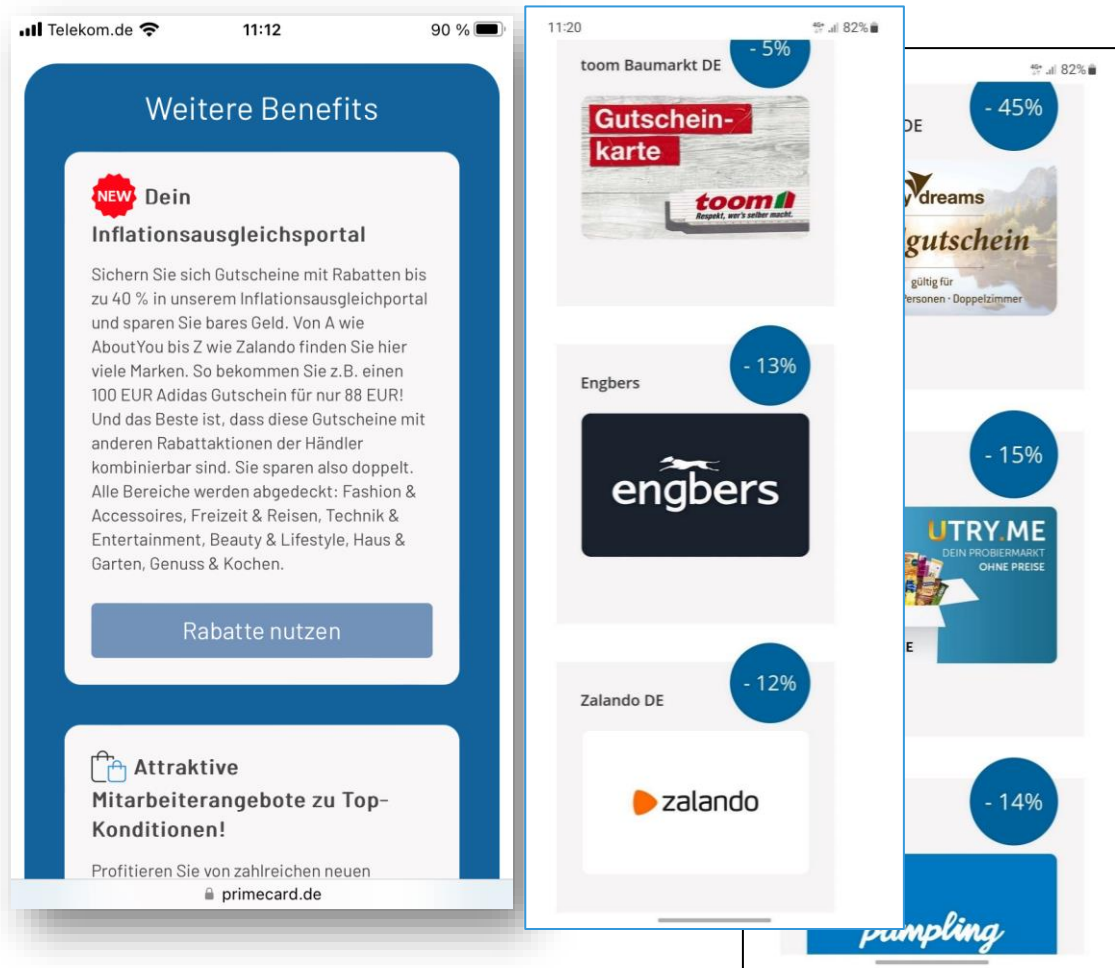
Telekom.de 11:12 90 %

Weitere Benefits

NEW Dein Inflationsausgleichsportal

Sichern Sie sich Gutscheine mit Rabatten bis zu 40 % in unserem Inflationsausgleichportal und sparen Sie bares Geld. Von A wie AboutYou bis Z wie Zalando finden Sie hier viele Marken. So bekommen Sie z.B. einen 100 EUR Adidas Gutschein für nur 88 EUR! Und das Beste ist, dass diese Gutscheine mit anderen Rabattaktionen der Händler kombinierbar sind. Sie sparen also doppelt. Alle Bereiche werden abgedeckt: Fashion & Accessoires, Freizeit & Reisen, Technik & Entertainment, Beauty & Lifestyle, Haus & Garten, Genuss & Kochen.

Rabatte nutzen

Attraktive Mitarbeiterangebote zu Top-Konditionen!

Profitieren Sie von zahlreichen neuen

primecard.de

11:20 82%

toom Baumarkt DE - 5%

Gutschein-karte

toom Respekt, wer's selber macht.

Engbers - 13%

engbers

Zalando DE - 12%

zalando

82%

DE - 45%

dreams

gutschein

gültig für

Personen · Doppelzimmer

- 15%

UTRY.ME

DEIN PROBIERMARKT OHNE PREISE

E

- 14%

pumpling